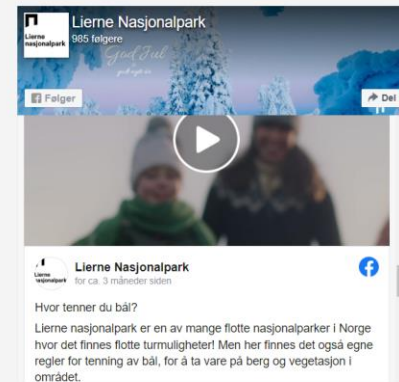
Lierne nasjonalpark

Lierne Nasjonalpark
985 følgere

God Jul
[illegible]

Følger

Del

Lierne nasjonalpark

Lierne Nasjonalpark
for ca. 3 måneder siden

Hvor tenner du bål?
Lierne nasjonalpark er en av mange flotte nasjonalparker i Norge hvor det finnes flotte turmuligheter! Men her finnes det også egne regler for tenning av bål, for å ta vare på berg og vegetasjon i området.